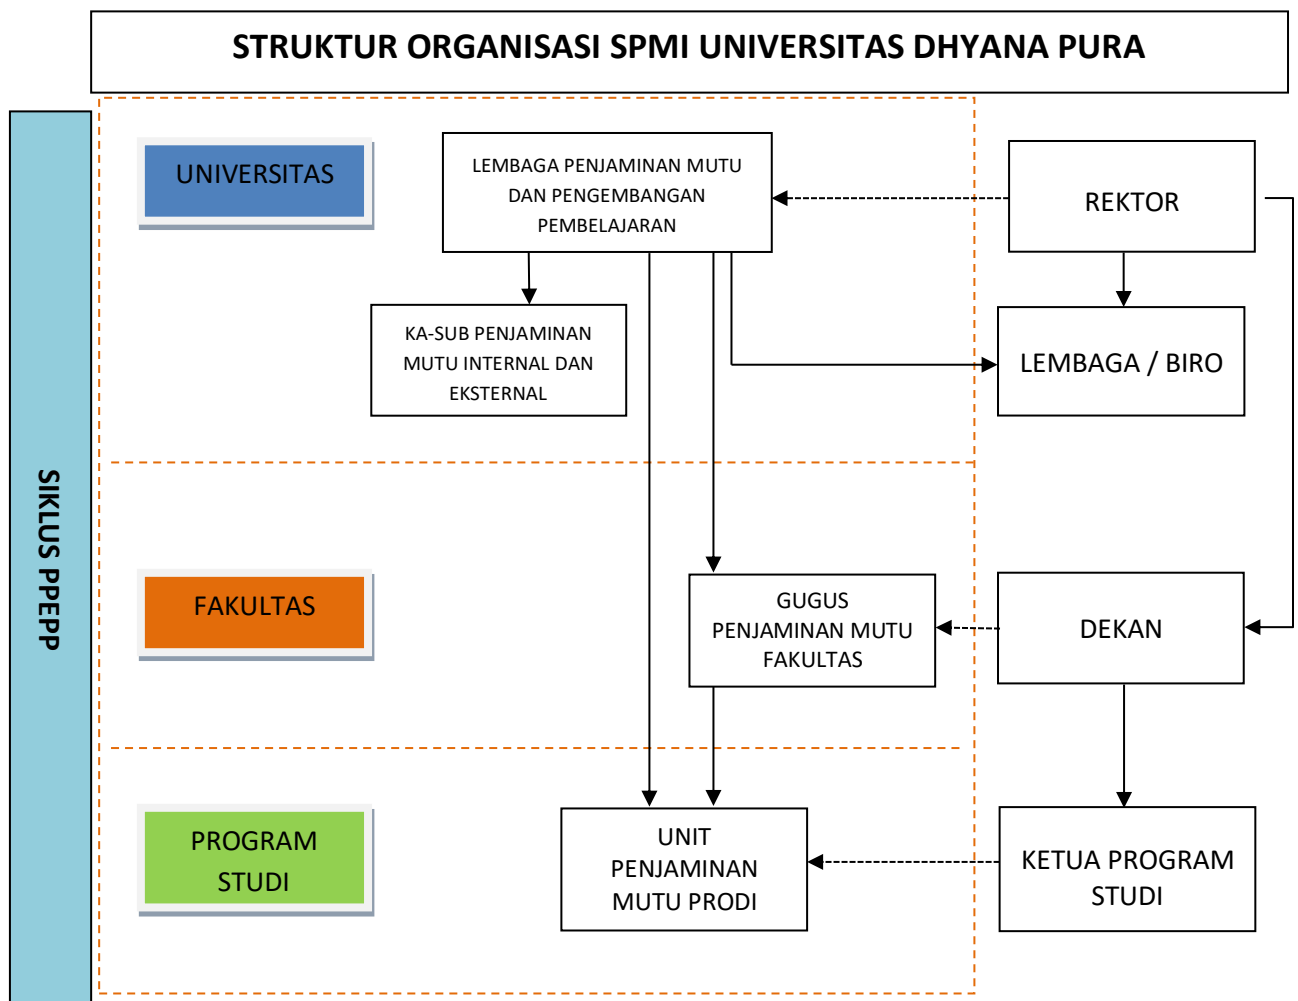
STRUKTUR ORGANISASI SPMI UNIVERSITAS DHYANA PURA

SIKLUS PPEPP

UNIVERSITAS

LEMBAGA PENJAMINAN MUTU DAN PENGEMBANGAN PEMBELAJARAN

REKTOR

KA-SUB PENJAMINAN MUTU INTERNAL DAN EKSTERNAL

LEMBAGA / BIRO

FAKULTAS

GUGUS PENJAMINAN MUTU FAKULTAS

DEKAN

PROGRAM STUDI

UNIT PENJAMINAN MUTU PRODI

KETUA PROGRAM STUDI